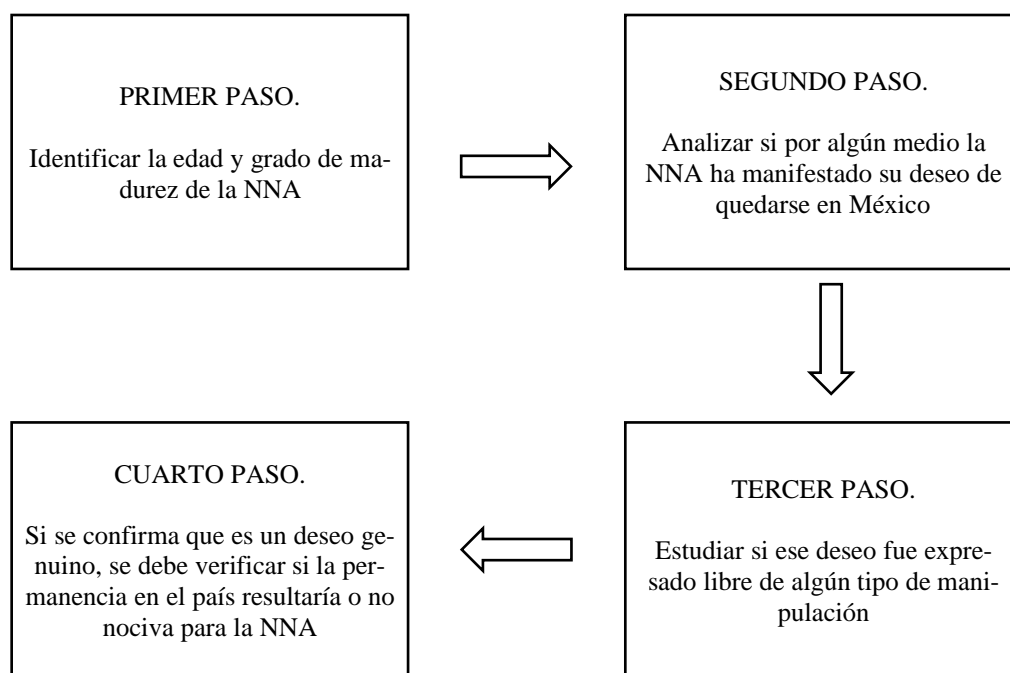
PRIMER PASO.

Identificar la edad y grado de madurez de la NNA

SEGUNDO PASO.

Analizar si por algún medio la NNA ha manifestado su deseo de quedarse en México

TERCER PASO.

Estudiar si ese deseo fue expresado libre de algún tipo de manipulación

CUARTO PASO.

Si se confirma que es un deseo genuino, se debe verificar si la permanencia en el país resultaría o no nociva para la NNA